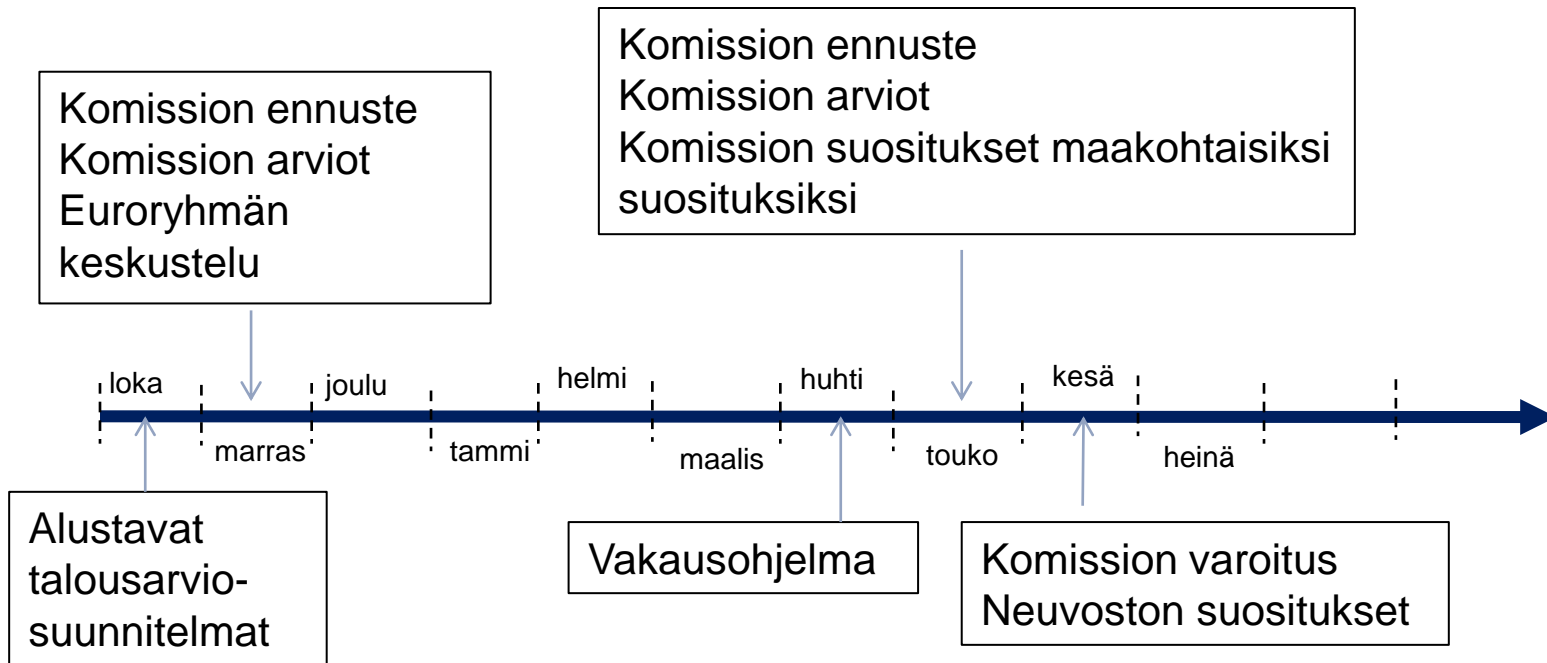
Komission ennuste
Komission arviot
Komission suositukset maakohtaisiksi suosituksiksi

Komission ennuste
Komission arviot
Euroryhmän keskustelu

loka
marras
joulu
tammi
helmi
maalis
huhti
touko
kesä
heinä

Alustavat talousarvio-suunnitelmat

Vakausohjelma

Komission varoitus
Neuvoston suositukset